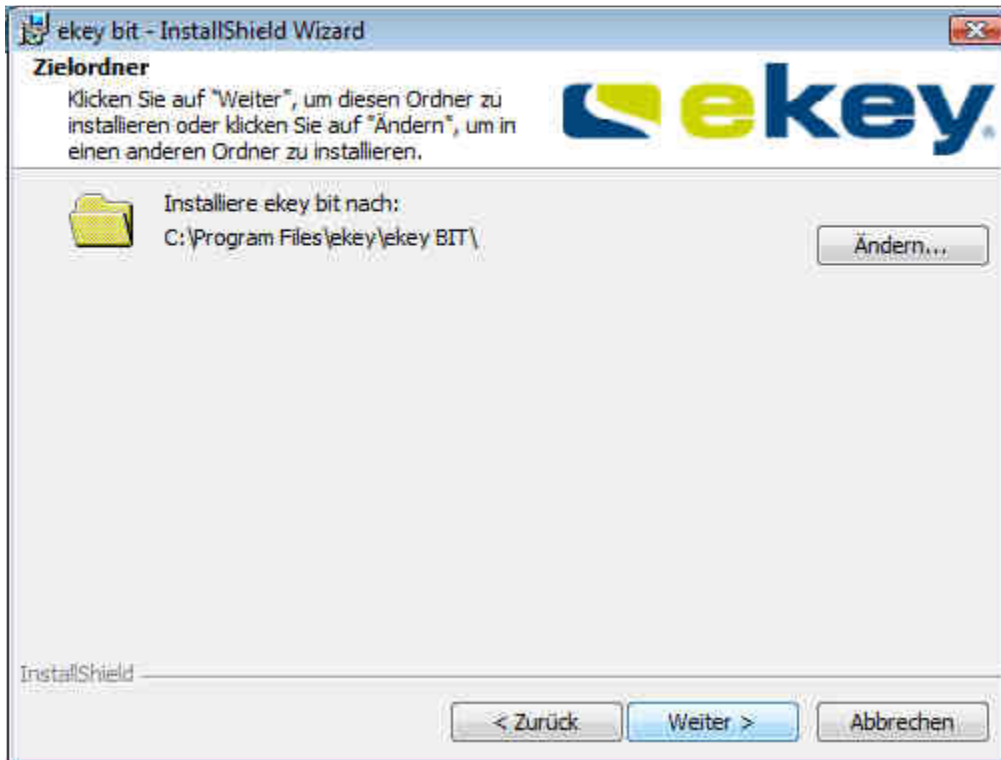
ekey bit - InstallShield Wizard

Zielordner

Klicken Sie auf "Weiter", um diesen Ordner zu installieren oder klicken Sie auf "Ändern", um in einen anderen Ordner zu installieren.

ekey

Installiere ekey bit nach:
C:\Program Files\ekey\ekey BIT\

Ändern...

InstallShield

< Zurück

Weiter >

Abbrechen